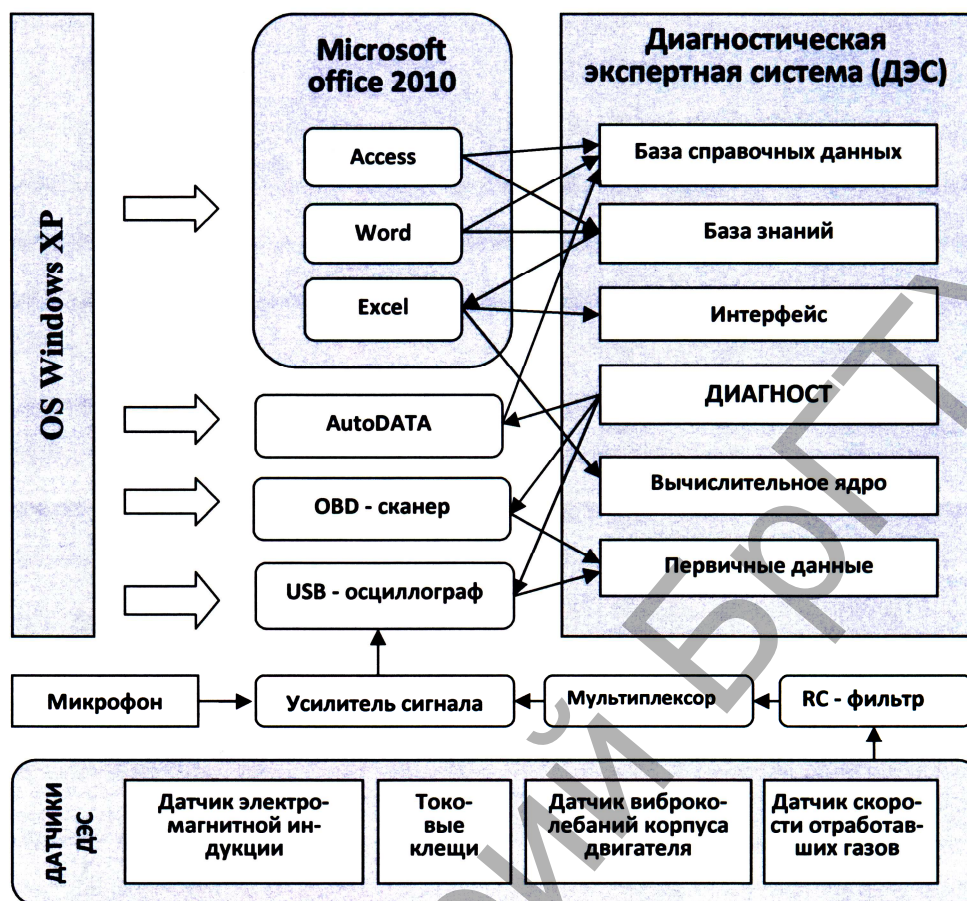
OS Windows XP

Microsoft office 2010

Access

Word

Excel

AutoDATA

OBD - сканер

USB - осциллограф

Диагностическая экспертная система (ДЭС)

База справочных данных

База знаний

Интерфейс

ДИАГНОСТ

Вычислительное ядро

Первичные данные

Микрофон

Усилитель сигнала

Мультиплексор

RC - фильтр

ДАТЧИКИ ДЭС

Датчик электромагнитной индукции

Токовые клещи

Датчик виброколебаний корпуса двигателя

Датчик скорости отработавших газов

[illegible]